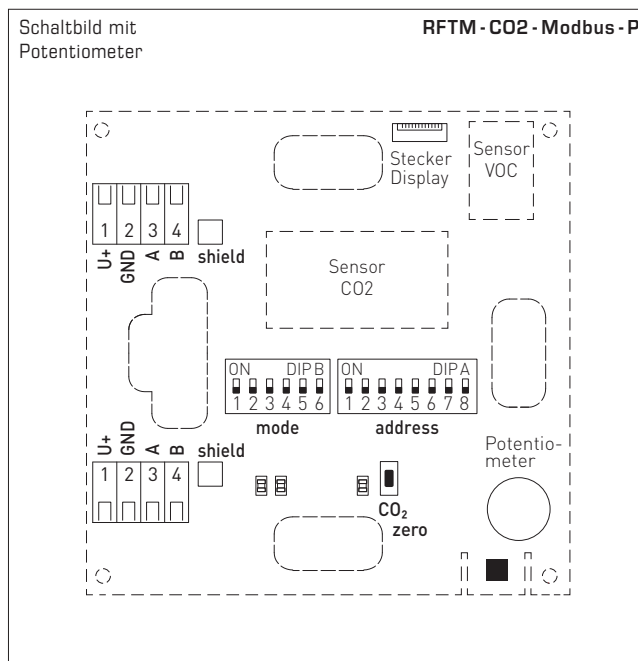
Schaltbild mit Potentiometer

RFTM - CO2 - Modbus - P

Stecker Display

Sensor VOC

1 2 3 4
U+ GND A B
shield

Sensor CO2

ON DIP B
1 2 3 4 5 6
mode

ON DIP A
1 2 3 4 5 6 7 8
address

U+ GND A B
shield
1 2 3 4

Potentiometer

$CO_2$
zero